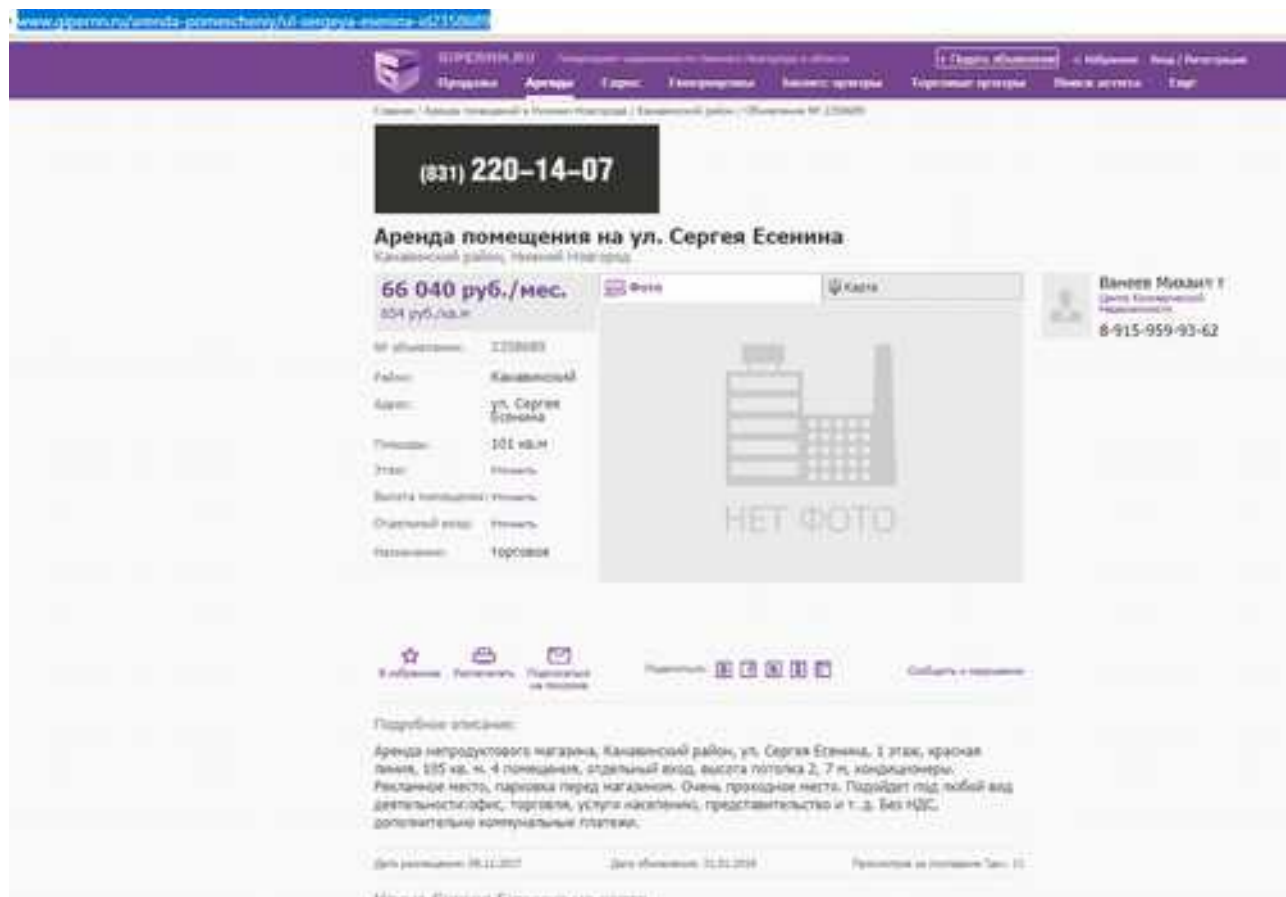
www.gipernn.ru/arenda-pomescheniy/ul-sergeya-esenina-id2358689

GIPERNN.RU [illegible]

+ Подать объявление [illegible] Вход / Регистрация

Продажа Аренда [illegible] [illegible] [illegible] Торговые агентства Поиск агента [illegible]

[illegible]

(831) 220–14–07

Аренда помещения на ул. Сергея Есенина

Канавинский район, Нижний Новгород

66 040 руб./мес.

654 руб./кв.м

Фото

Карта

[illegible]
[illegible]
8-915-959-93-62

| № объявления: | 2358689 |
|---|---|
| Район: | Канавинский |
| Адрес: | ул. Сергея Есенина |
| Площадь: | 101 кв.м |
| Этаж: | Уточнить |
| Высота помещения: | Уточнить |
| Отдельный вход: | Уточнить |
| Назначение: | торговое |

НЕТ ФОТО

В избранное Распечатать Подписаться на похожие

Поделиться:

Сообщить о нарушении

Подробное описание:

Аренда непродуктового магазина, Канавинский район, ул. Сергея Есенина, 1 этаж, красная линия, 105 кв. м. 4 помещения, отдельный вход, высота потолка 2, 7 м, кондиционеры. Рекламное место, парковка перед магазином. Очень проходное место. Подойдет под любой вид деятельности:офис, торговля, услуги населению, представительство и т. д. Без НДС, дополнительно коммунальные платежи.

Дата размещения: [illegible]

Дата обновления: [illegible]

Просмотров за последние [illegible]: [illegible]

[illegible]